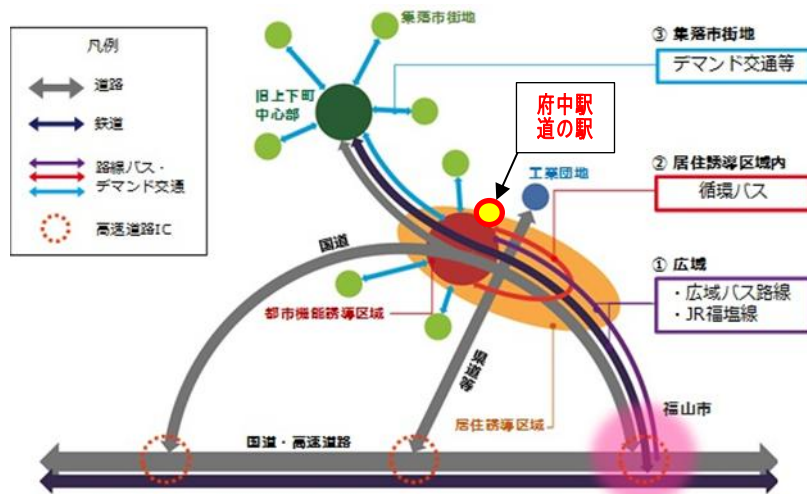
凡例

道路

鉄道

路線バス・デマンド交通

高速道路IC

集落市街地

旧上下町中心部

府中駅道の駅

工業団地

③ 集落市街地

デマンド交通等

② 居住誘導区域内

循環バス

① 広域

・広域バス路線
・JR福塩線

国道

都市機能誘導区域

県道等

居住誘導区域

福山市

国道・高速道路